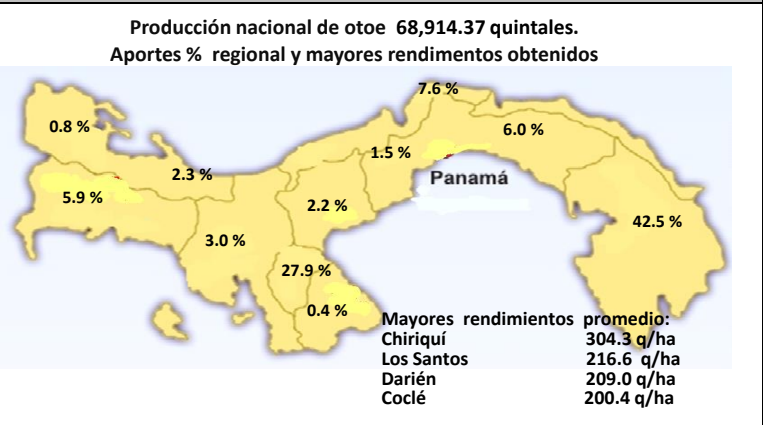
Producción nacional de otoe 68,914.37 quintales.
Aportes % regional y mayores rendimientos obtenidos

7.6 %
0.8 %
6.0 %
1.5 %
Panamá
2.3 %
5.9 %
2.2 %
42.5 %
3.0 %
27.9 %
0.4 %

Mayores rendimientos promedio:
Chiriquí 304.3 q/ha
Los Santos 216.6 q/ha
Darién 209.0 q/ha
Coclé 200.4 q/ha